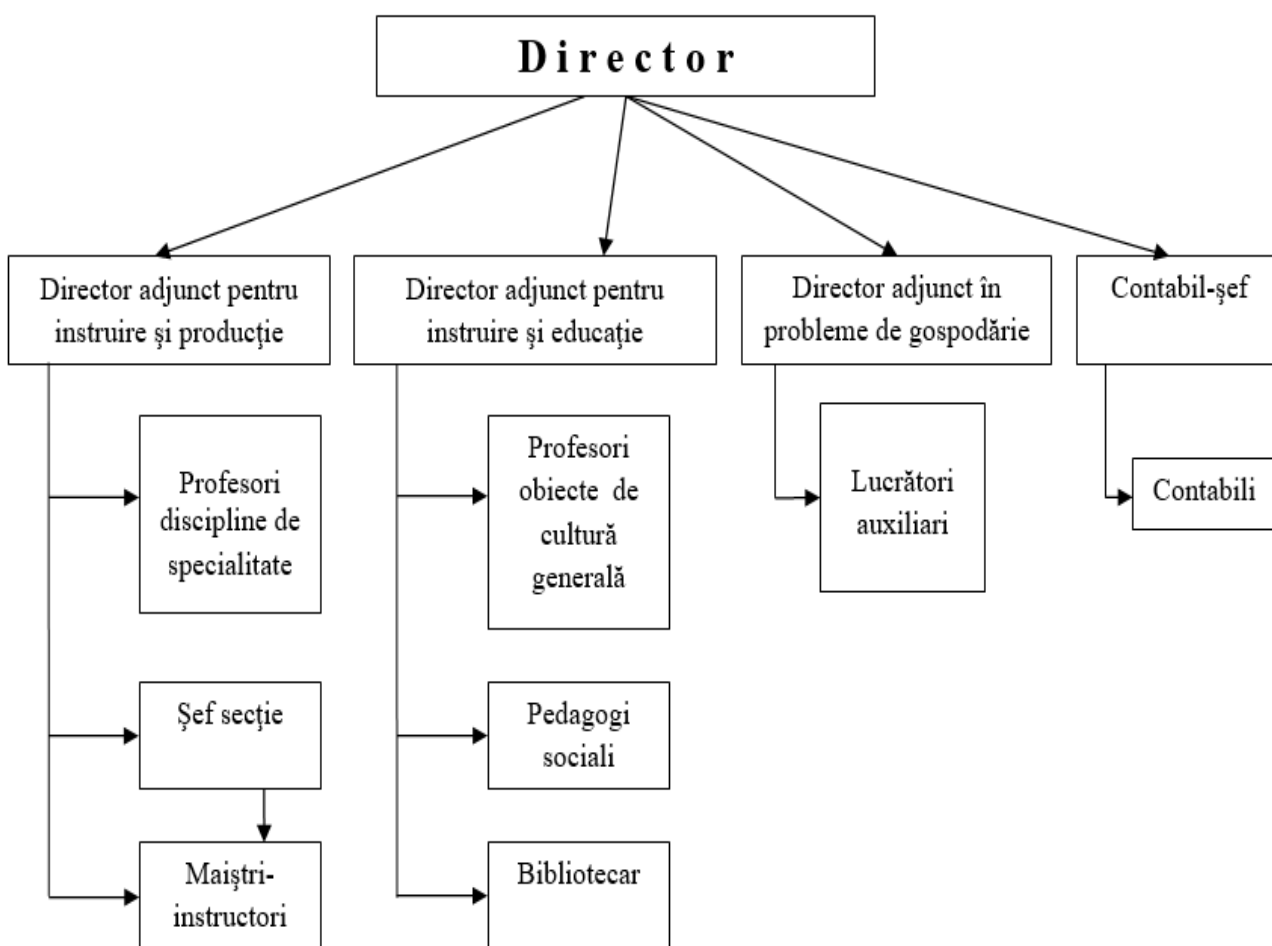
D i r e c t o r

Director adjunct pentru instruire şi producţie

Profesori discipline de specialitate

Şef secţie

Maiştri-instructori

Director adjunct pentru instruire şi educaţie

Profesori obiecte de cultură generală

Pedagogi sociali

Bibliotecar

Director adjunct în probleme de gospodărie

Lucrători auxiliari

Contabil-şef

Contabili